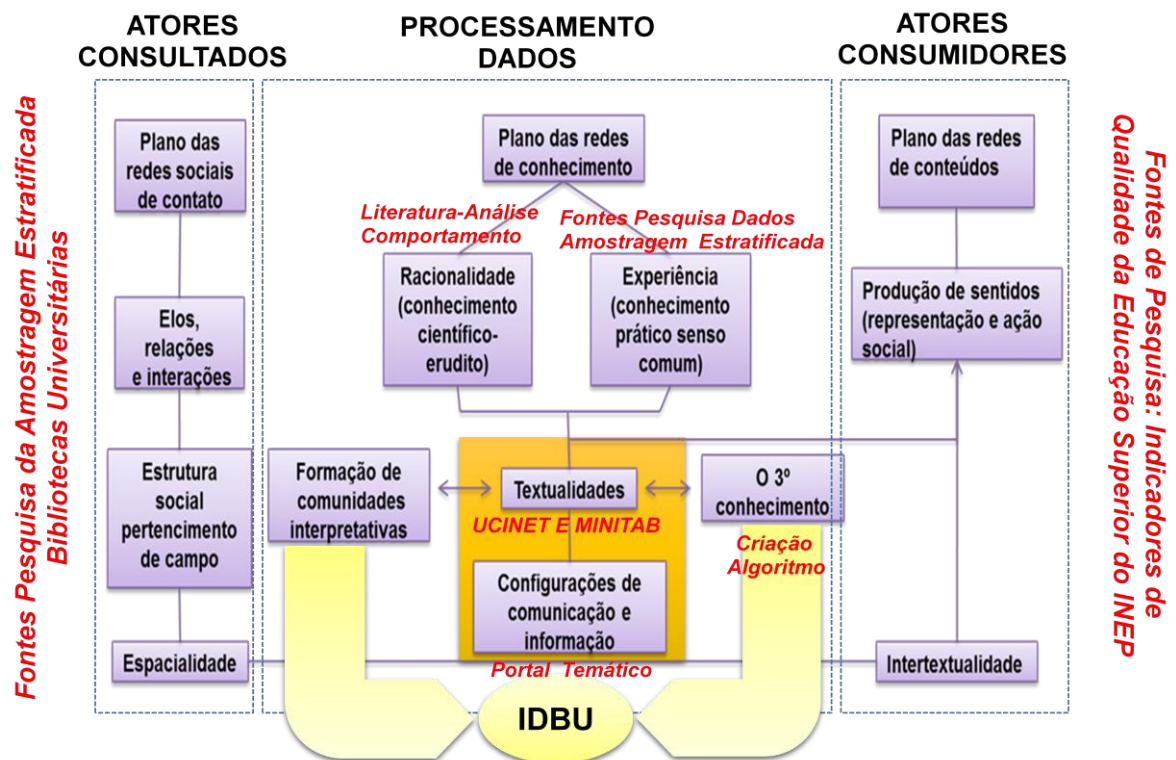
ATORES CONSULTADOS

PROCESSAMENTO DADOS

ATORES CONSUMIDORES

Fontes Pesquisa da Amostragem Estratificada Bibliotecas Universitárias

Plano das redes sociais de contato

Elos, relações e interações

Estrutura social pertencimento de campo

Espacialidade

Plano das redes de conhecimento

Literatura-Análise Comportamento

Fontes Pesquisa Dados Amostragem Estratificada

Racionalidade (conhecimento científico-erudito)

Experiência (conhecimento prático senso comum)

Formação de comunidades interpretativas

Textualidades

UCINET E MINITAB

O 3º conhecimento

Criação Algoritmo

Configurações de comunicação e informação

Portal Temático

IDBU

Plano das redes de conteúdos

Produção de sentidos (representação e ação social)

Intertextualidade

Fontes de Pesquisa: Indicadores de Qualidade da Educação Superior do INEP